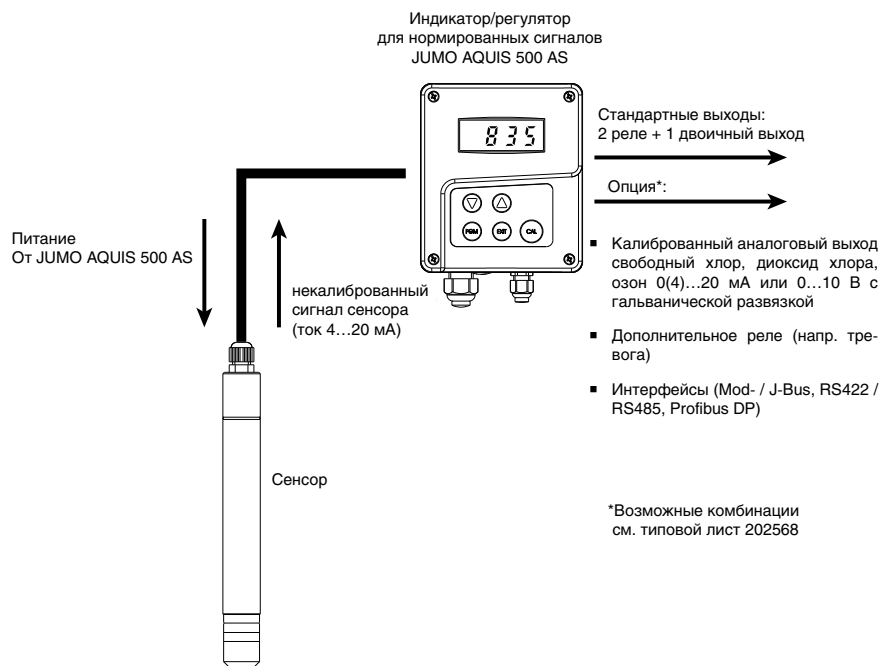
Индикатор/регулятор
для нормированных сигналов
JUMO AQUIS 500 AS

835

PGM EXIT CAL

Стандартные выходы:
2 реле + 1 двоичный выход

Опция*:

Питание
От JUMO AQUIS 500 AS

некалиброванный сигнал сенсора (ток 4…20 мА)

■ Калиброванный аналоговый выход свободный хлор, диоксид хлора, озон 0(4)…20 мА или 0…10 В с гальванической развязкой

■ Дополнительное реле (напр. тревога)

■ Интерфейсы (Mod- / J-Bus, RS422 / RS485, Profibus DP)

Сенсор

*Возможные комбинации
см. типовой лист 202568